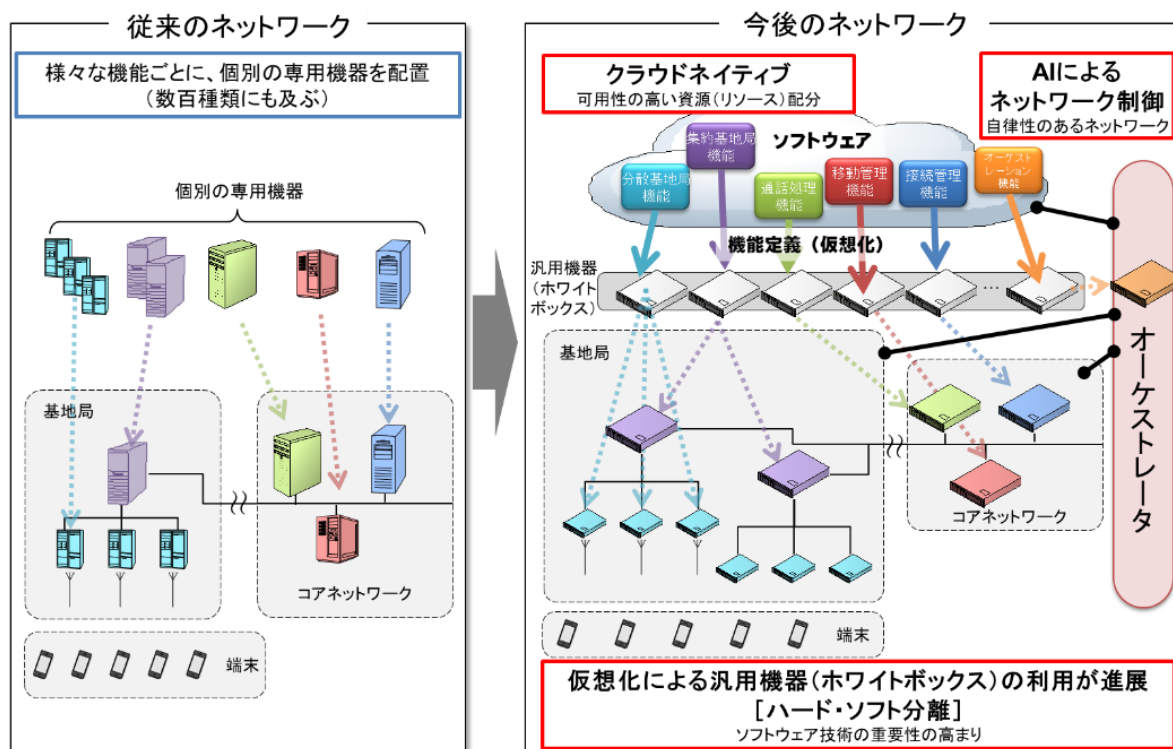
従来のネットワーク

様々な機能ごとに、個別の専用機器を配置
（数百種類にも及ぶ）

個別の専用機器

基地局

コアネットワーク

端末

今後のネットワーク

クラウドネイティブ
可用性の高い資源（リソース）配分

AIによる
ネットワーク制御
自律性のあるネットワーク

ソフトウェア

集約基地局機能

分散基地局機能

通話処理機能

移動管理機能

接続管理機能

オーケストレーション機能

機能定義（仮想化）

汎用機器（ホワイトボックス）

…

基地局

コアネットワーク

オーケストレータ

端末

仮想化による汎用機器（ホワイトボックス）の利用が進展
［ハード・ソフト分離］
ソフトウェア技術の重要性の高まり